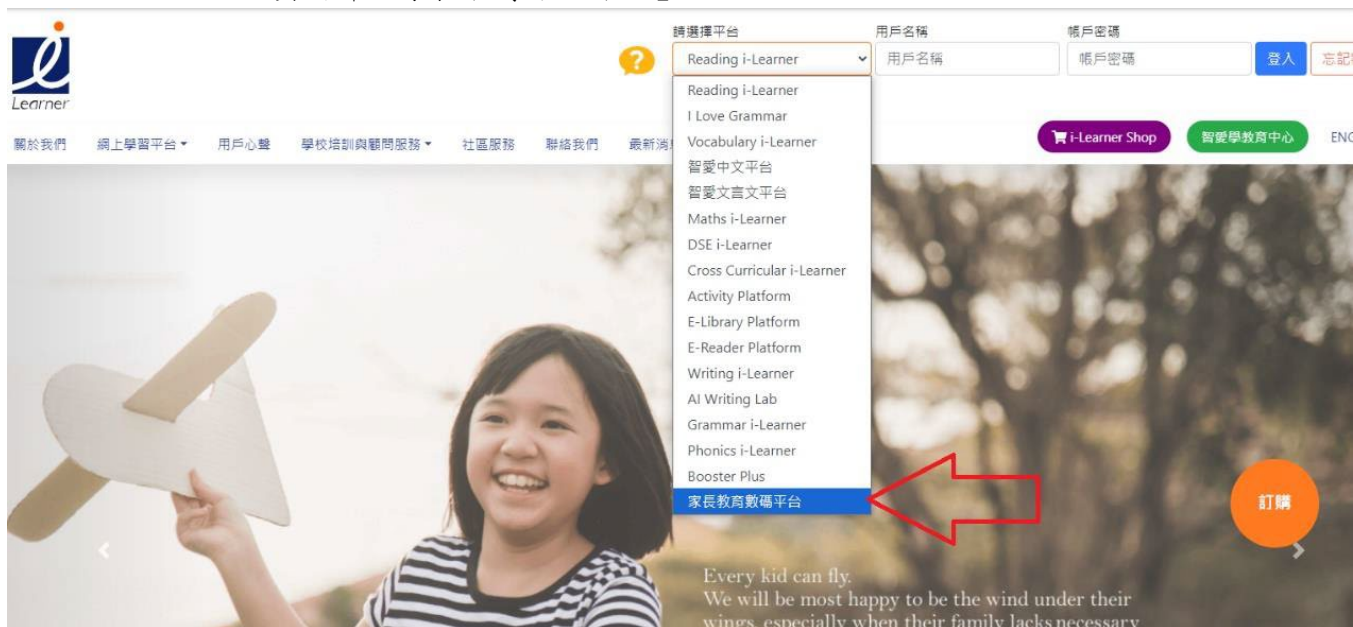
i
Learner

請選擇平台
Reading i-Learner
用戶名稱
用戶名稱
帳戶密碼
帳戶密碼
登入
忘記

Reading i-Learner
I Love Grammar
Vocabulary i-Learner
智愛中文平台
智愛文言文平台
Maths i-Learner
DSE i-Learner
Cross Curricular i-Learner
Activity Platform
E-Library Platform
E-Reader Platform
Writing i-Learner
AI Writing Lab
Grammar i-Learner
Phonics i-Learner
Booster Plus
家長教育數碼平台

關於我們 網上學習平台 用戶心聲 學校培訓與顧問服務 社區服務 聯絡我們 最新消

i-Learner Shop
智愛學教育中心
ENG

訂購

Every kid can fly.
We will be most happy to be the wind under their wings, especially when their family lacks necessary